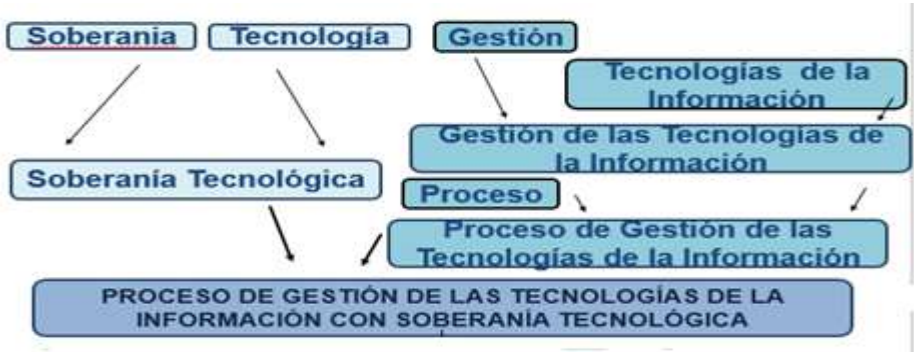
Soberania
Tecnología
Gestión
Tecnologías de la Información
Gestión de las Tecnologías de la Información
Soberanía Tecnológica
Proceso
Proceso de Gestión de las Tecnologías de la Información
PROCESO DE GESTIÓN DE LAS TECNOLOGÍAS DE LA INFORMACIÓN CON SOBERANÍA TECNOLÓGICA